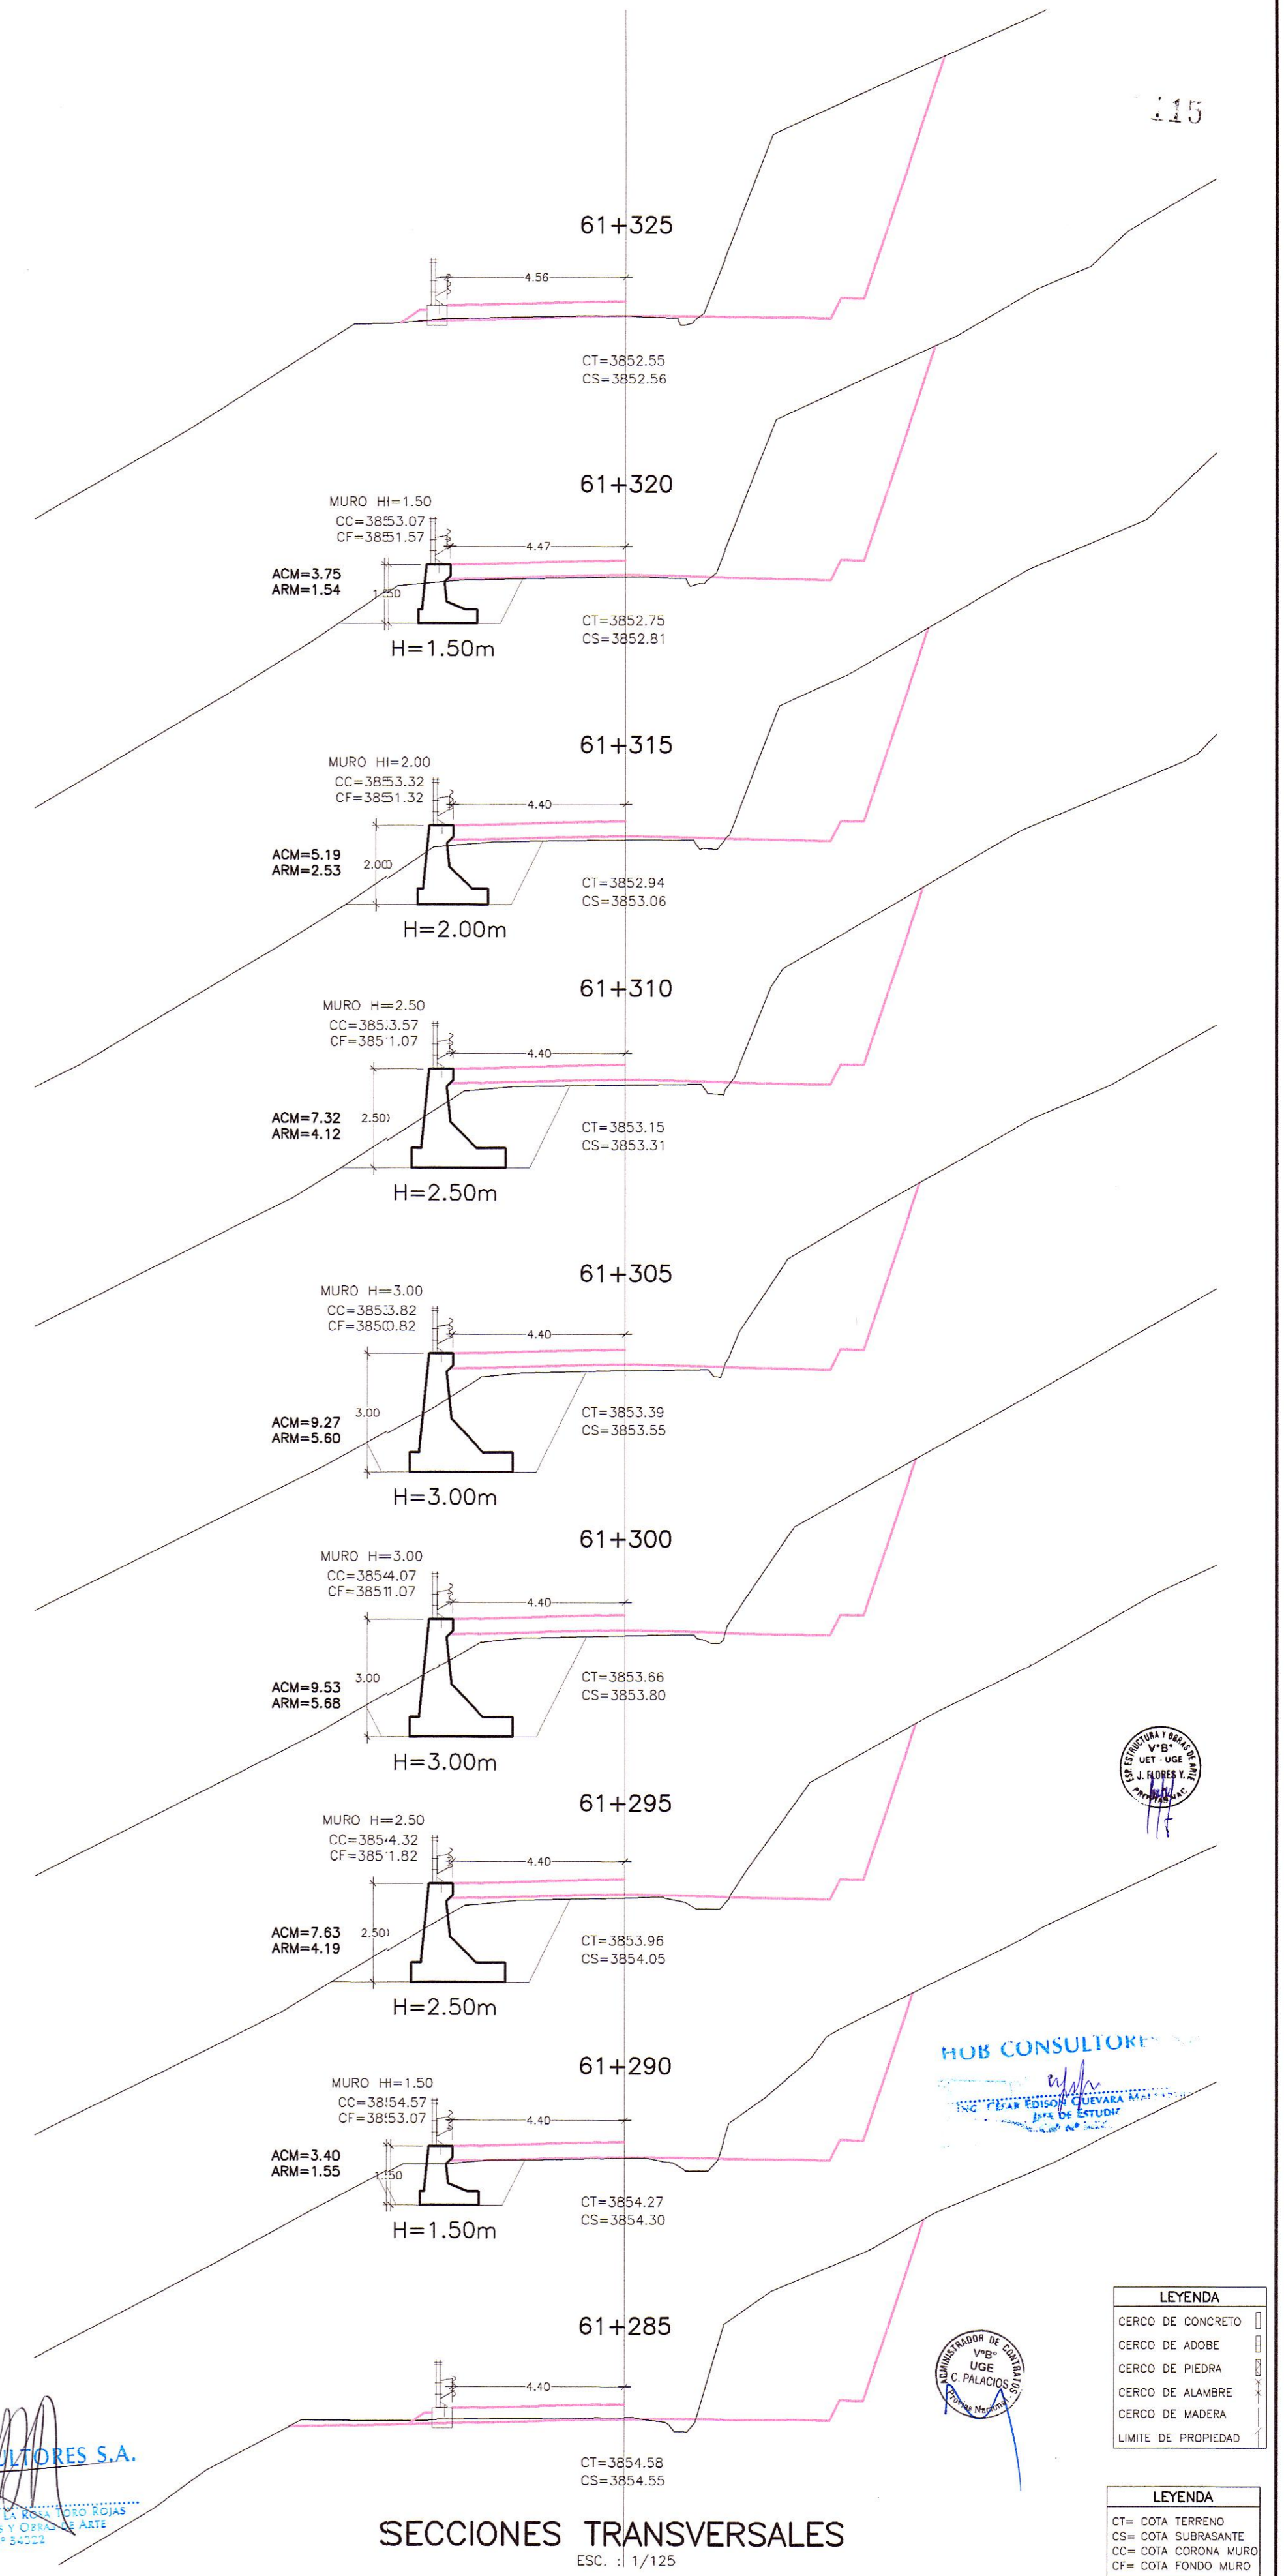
115

61+325

4.56

CT=3852.55
CS=3852.56

61+320

MURO HI=1.50
CC=3853.07
CF=3851.57

4.47

ACM=3.75
ARM=1.54

1.50

H=1.50m

CT=3852.75
CS=3852.81

61+315

MURO HI=2.00
CC=3853.32
CF=3851.32

4.40

ACM=5.19
ARM=2.53

2.00

H=2.00m

CT=3852.94
CS=3853.06

61+310

MURO H=2.50
CC=3853.57
CF=3851.07

4.40

ACM=7.32
ARM=4.12

2.50

H=2.50m

CT=3853.15
CS=3853.31

61+305

MURO H=3.00
CC=3853.82
CF=3850.82

4.40

ACM=9.27
ARM=5.60

3.00

H=3.00m

CT=3853.39
CS=3853.55

61+300

MURO H=3.00
CC=3854.07
CF=3851.07

4.40

ACM=9.53
ARM=5.68

3.00

H=3.00m

CT=3853.66
CS=3853.80

ESP. ESTRUCTURA Y OBRAS DE ARTE
V°B°
UET - UGE
J. FLORES Y.
PROVIAS NAC

61+295

MURO H=2.50
CC=3854.32
CF=3851.82

4.40

ACM=7.63
ARM=4.19

2.50

H=2.50m

CT=3853.96
CS=3854.05

HOB CONSULTORES
ING. CESAR EDISON GUEVARA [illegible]
JEFE DE ESTUDIO
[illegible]

61+290

MURO HI=1.50
CC=3854.57
CF=3853.07

4.40

ACM=3.40
ARM=1.55

1.50

H=1.50m

CT=3854.27
CS=3854.30

61+285

4.40

ADMINISTRADOR DE CONTRATOS
V°B°
UGE
C. PALACIOS
Provias Nacional

CT=3854.58
CS=3854.55

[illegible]LTORES S.A.
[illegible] LA ROSA TORO ROJAS
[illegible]S Y OBRAS DE ARTE
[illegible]° 54322

LEYENDA
CERCO DE CONCRETO
CERCO DE ADOBE
CERCO DE PIEDRA
CERCO DE ALAMBRE
CERCO DE MADERA
LIMITE DE PROPIEDAD

LEYENDA
CT= COTA TERRENO
CS= COTA SUBRASANTE
CC= COTA CORONA MURO
CF= COTA FONDO MURO

SECCIONES TRANSVERSALES
ESC. : 1/125